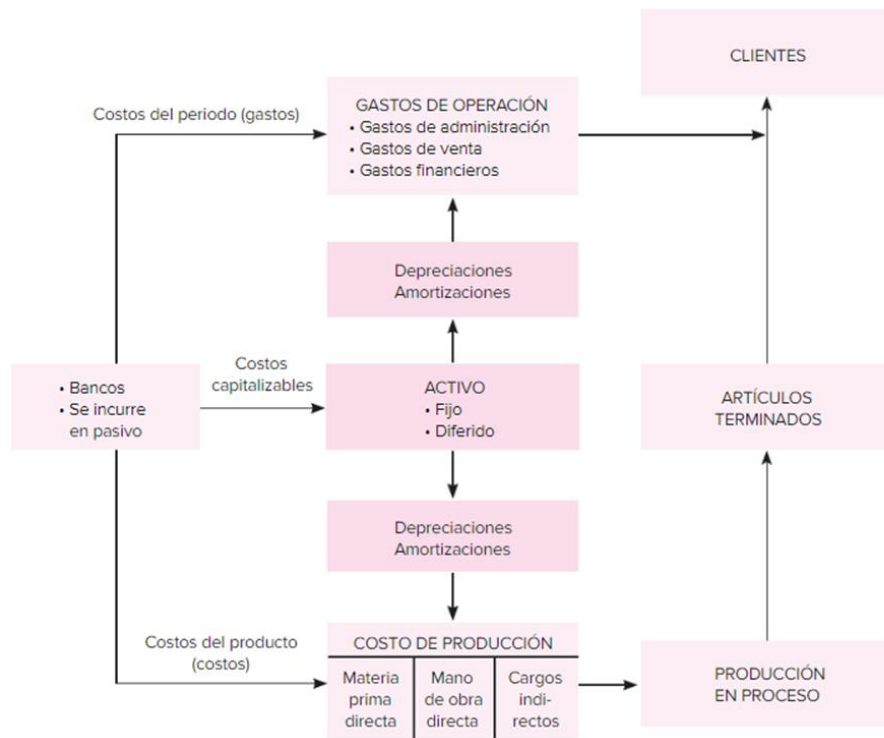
CLIENTES

Costos del periodo (gastos)

GASTOS DE OPERACIÓN
• Gastos de administración
• Gastos de venta
• Gastos financieros

Depreciaciones
Amortizaciones

• Bancos
• Se incurre en pasivo

Costos capitalizables

ACTIVO
• Fijo
• Diferido

ARTÍCULOS TERMINADOS

Depreciaciones
Amortizaciones

Costos del producto (costos)

COSTO DE PRODUCCIÓN

| Materia prima directa | Mano de obra directa | Cargos indirectos |
|---|---|---|

PRODUCCIÓN EN PROCESO